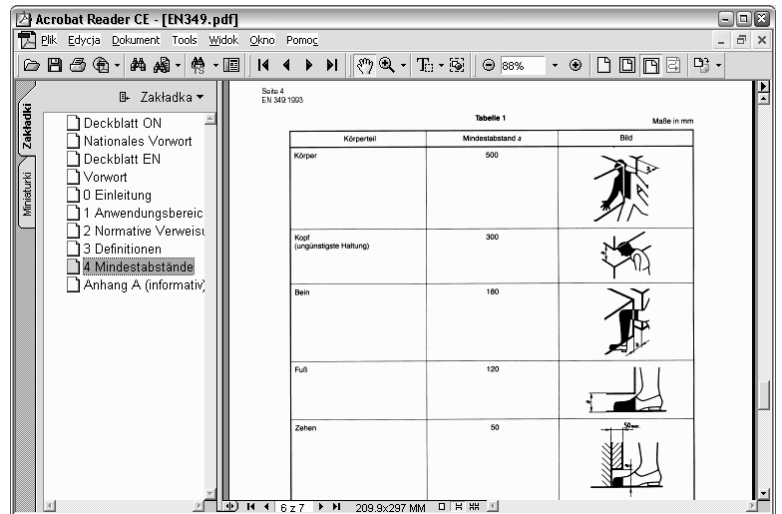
Acrobat Reader CE - [EN349.pdf]

Plik Edycja Dokument Tools Widok Okno Pomoc

88%

Zakładki

Miniaturki

Zakładka

Deckblatt ON
Nationales Vorwort
Deckblatt EN
Vorwort
0 Einleitung
1 Anwendungsbereic
2 Normative Verweisu
3 Definitionen
4 Mindestabstände
Anhang A (informativ

Seite 4
EN 349:1993

Tabelle 1

Maße in mm

| Körperteil | Mindestabstand a | Bild |
|---|---|---|
| Körper | 500 | |
| Kopf (ungünstigste Haltung) | 300 | |
| Bein | 180 | |
| Fuß | 120 | |
| Zehen | 50 | |

6 z 7

209,9x297 MM